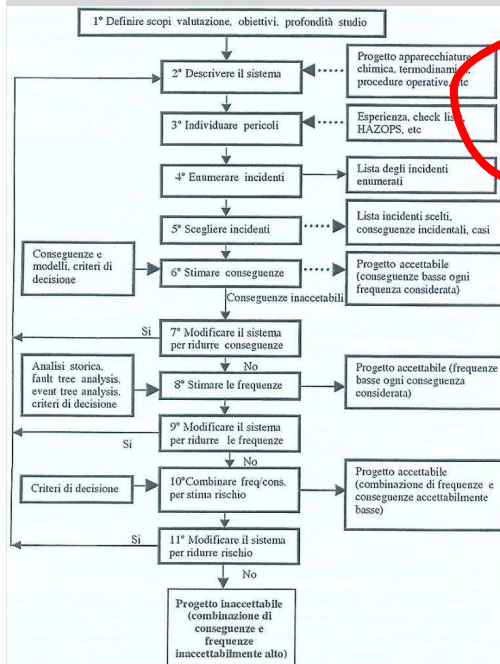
1° Definire scopi valutazione, obiettivi, profondità studio

2° Descrivere il sistema

Progetto apparecchiature chimica, termodinami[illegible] procedure operative, etc

3° Individuare pericoli

Esperienza, check list, HAZOPS, etc

4° Enumerare incidenti

Lista degli incidenti enumerati

5° Scegliere incidenti

Lista incidenti scelti, conseguenze incidentali, casi

Conseguenze e modelli, criteri di decisione

6° Stimare conseguenze

Progetto accettabile (conseguenze basse ogni frequenza considerata)

Conseguenze inaccettabili

Si

7° Modificare il sistema per ridurre conseguenze

No

Analisi storica, fault tree analysis, event tree analysis, criteri di decisione

8° Stimare le frequenze

Progetto accettabile (frequenze basse ogni conseguenza considerata)

9° Modificare il sistema per ridurre le frequenze

Si

No

Criteri di decisione

10°Combinare freq/cons. per stima rischio

Progetto accettabile (combinazione di frequenze e conseguenze accettabilmente basse)

Si

11° Modificare il sistema per ridurre rischio

No

Progetto inaccettabile (combinazione di conseguenze e frequenze inaccettabilmente alto)